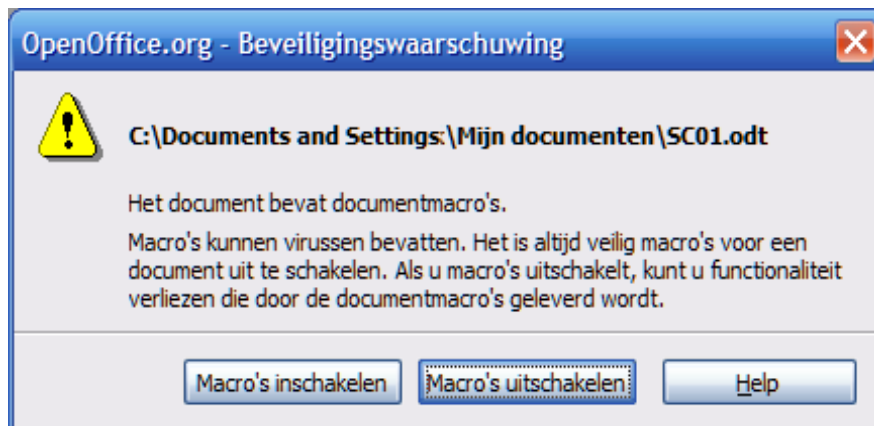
OpenOffice.org - Beveiligingswaarschuwing

C:\Documents and Settings:\Mijn documenten\SC01.odt

Het document bevat documentmacro's.

Macro's kunnen virussen bevatten. Het is altijd veilig macro's voor een document uit te schakelen. Als u macro's uitschakelt, kunt u functionaliteit verliezen die door de documentmacro's geleverd wordt.

Macro's inschakelen | Macro's uitschakelen | Help